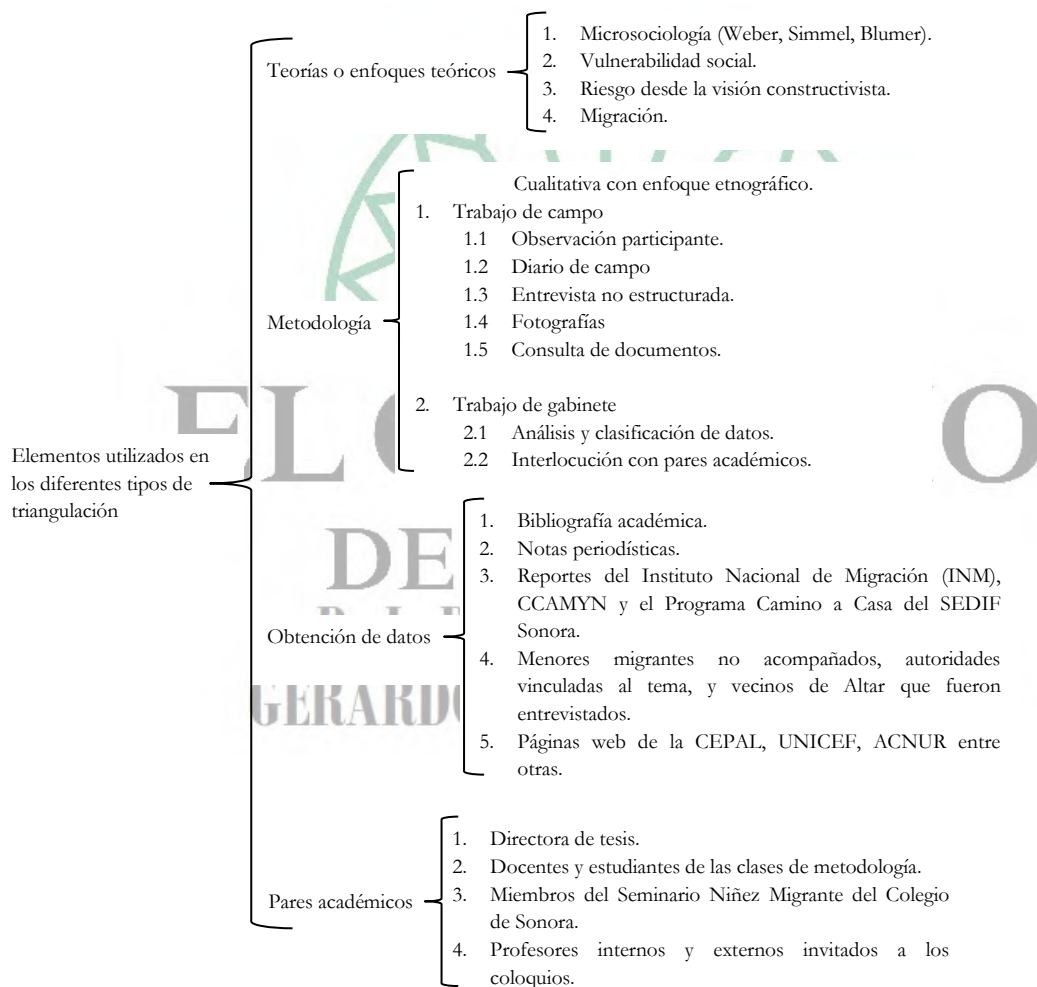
Elementos utilizados en los diferentes tipos de triangulación

Teorías o enfoques teóricos

1. Microsociología (Weber, Simmel, Blumer).
2. Vulnerabilidad social.
3. Riesgo desde la visión constructivista.
4. Migración.

Metodología

Cualitativa con enfoque etnográfico.

1. Trabajo de campo
1.1 Observación participante.
1.2 Diario de campo
1.3 Entrevista no estructurada.
1.4 Fotografías
1.5 Consulta de documentos.

2. Trabajo de gabinete
2.1 Análisis y clasificación de datos.
2.2 Interlocución con pares académicos.

Obtención de datos

1. Bibliografía académica.
2. Notas periodísticas.
3. Reportes del Instituto Nacional de Migración (INM), CCAMYN y el Programa Camino a Casa del SEDIF Sonora.
4. Menores migrantes no acompañados, autoridades vinculadas al tema, y vecinos de Altar que fueron entrevistados.
5. Páginas web de la CEPAL, UNICEF, ACNUR entre otras.

Pares académicos

1. Directora de tesis.
2. Docentes y estudiantes de las clases de metodología.
3. Miembros del Seminario Niñez Migrante del Colegio de Sonora.
4. Profesores internos y externos invitados a los coloquios.

EL COLEGIO DE SONORA
GERARDO